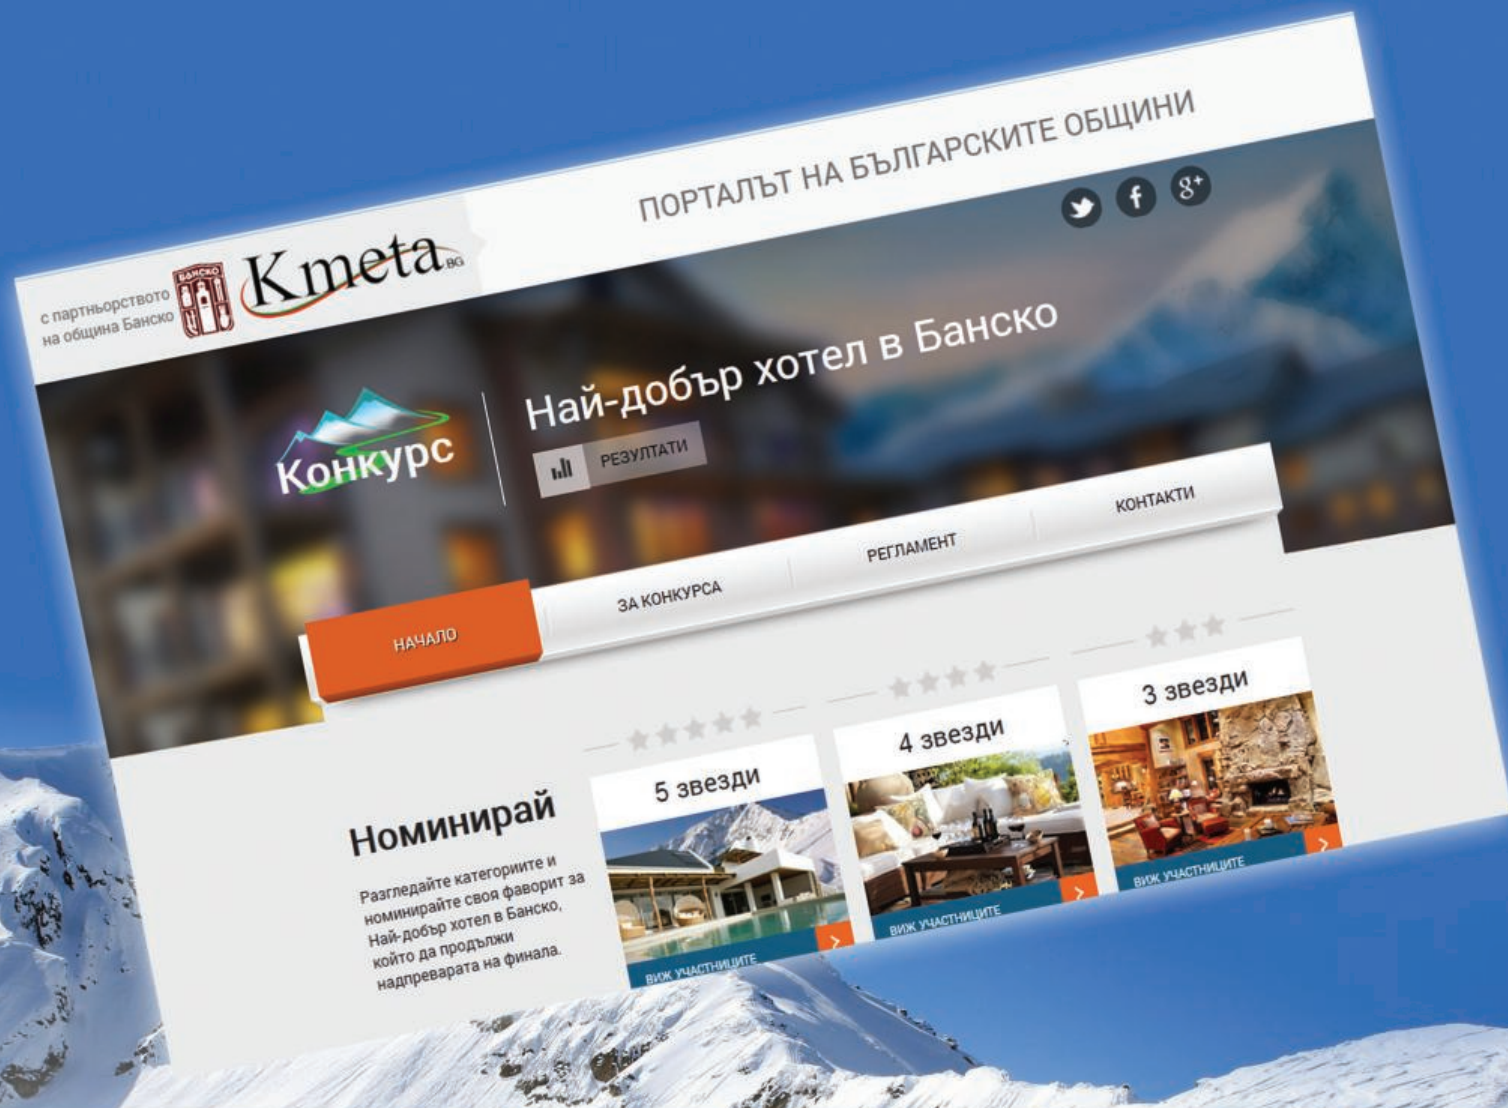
с партньорството на община Банско

БАНСКО

Kmeta.BG

ПОРТАЛЪТ НА БЪЛГАРСКИТЕ ОБЩИНИ

Конкурс

Най-добър хотел в Банско

РЕЗУЛТАТИ

НАЧАЛО

ЗА КОНКУРСА

РЕГЛАМЕНТ

КОНТАКТИ

Номинирай

Разгледайте категориите и номинирайте своя фаворит за Най-добър хотел в Банско, който да продължи надпреварата на финала.

5 звезди

ВИЖ УЧАСТНИЦИТЕ

4 звезди

ВИЖ УЧАСТНИЦИТЕ

3 звезди

ВИЖ УЧАСТНИЦИТЕ